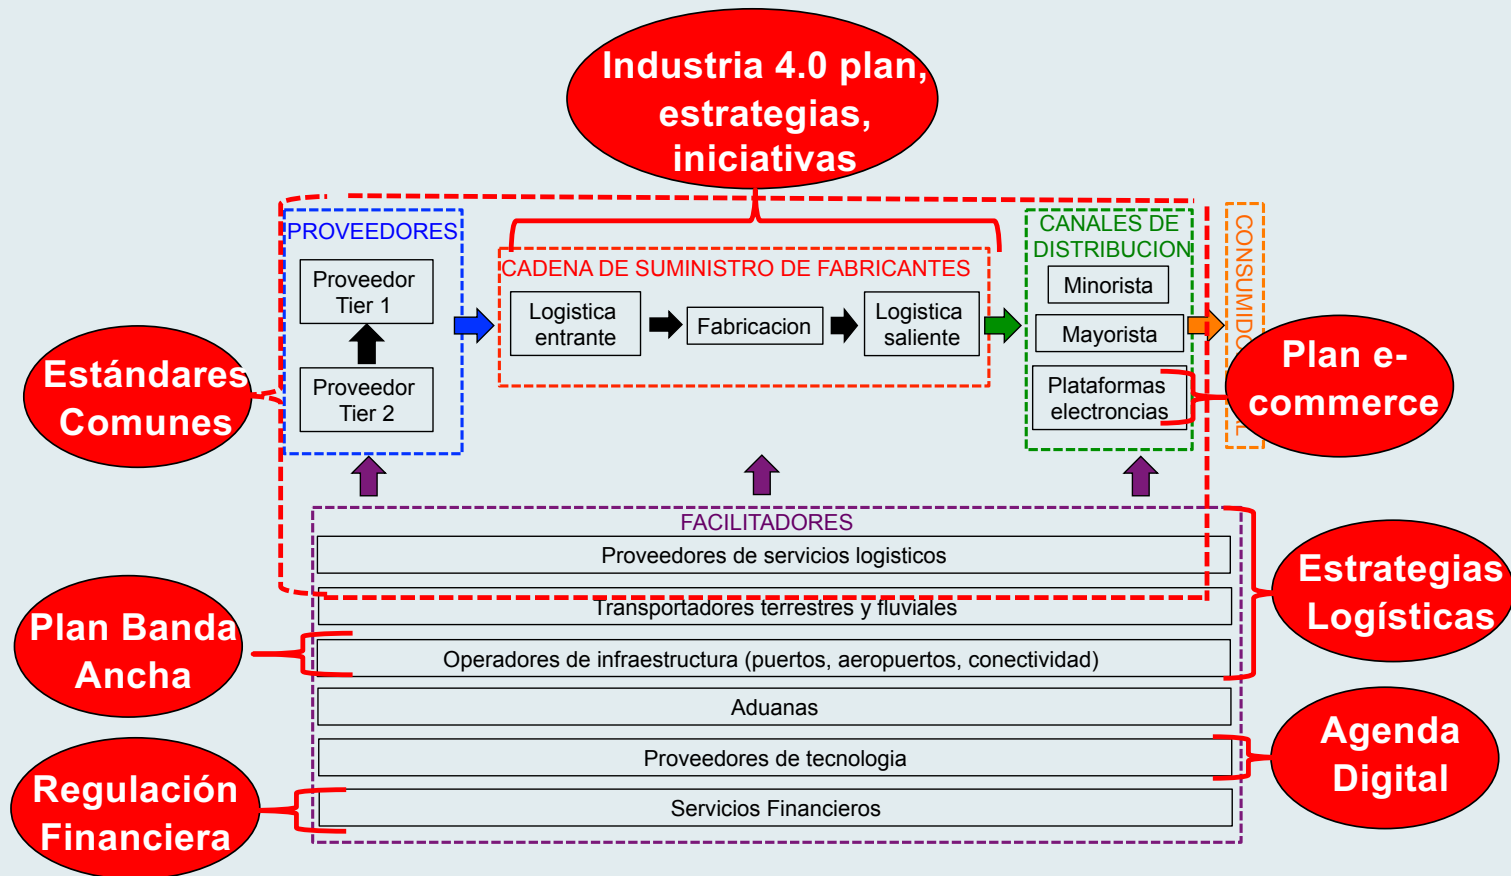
Industria 4.0 plan, estrategias, iniciativas

PROVEEDORES

Proveedor Tier 1

Proveedor Tier 2

CADENA DE SUMINISTRO DE FABRICANTES

Logistica entrante

Fabricacion

Logistica saliente

CANALES DE DISTRIBUCION

Minorista

Mayorista

Plataformas electroncias

CONSUMIDO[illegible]

Estándares Comunes

Plan e-commerce

FACILITADORES

Proveedores de servicios logisticos

Transportadores terrestres y fluviales

Operadores de infraestructura (puertos, aeropuertos, conectividad)

Aduanas

Proveedores de tecnologia

Servicios Financieros

Estrategias Logísticas

Plan Banda Ancha

Agenda Digital

Regulación Financiera